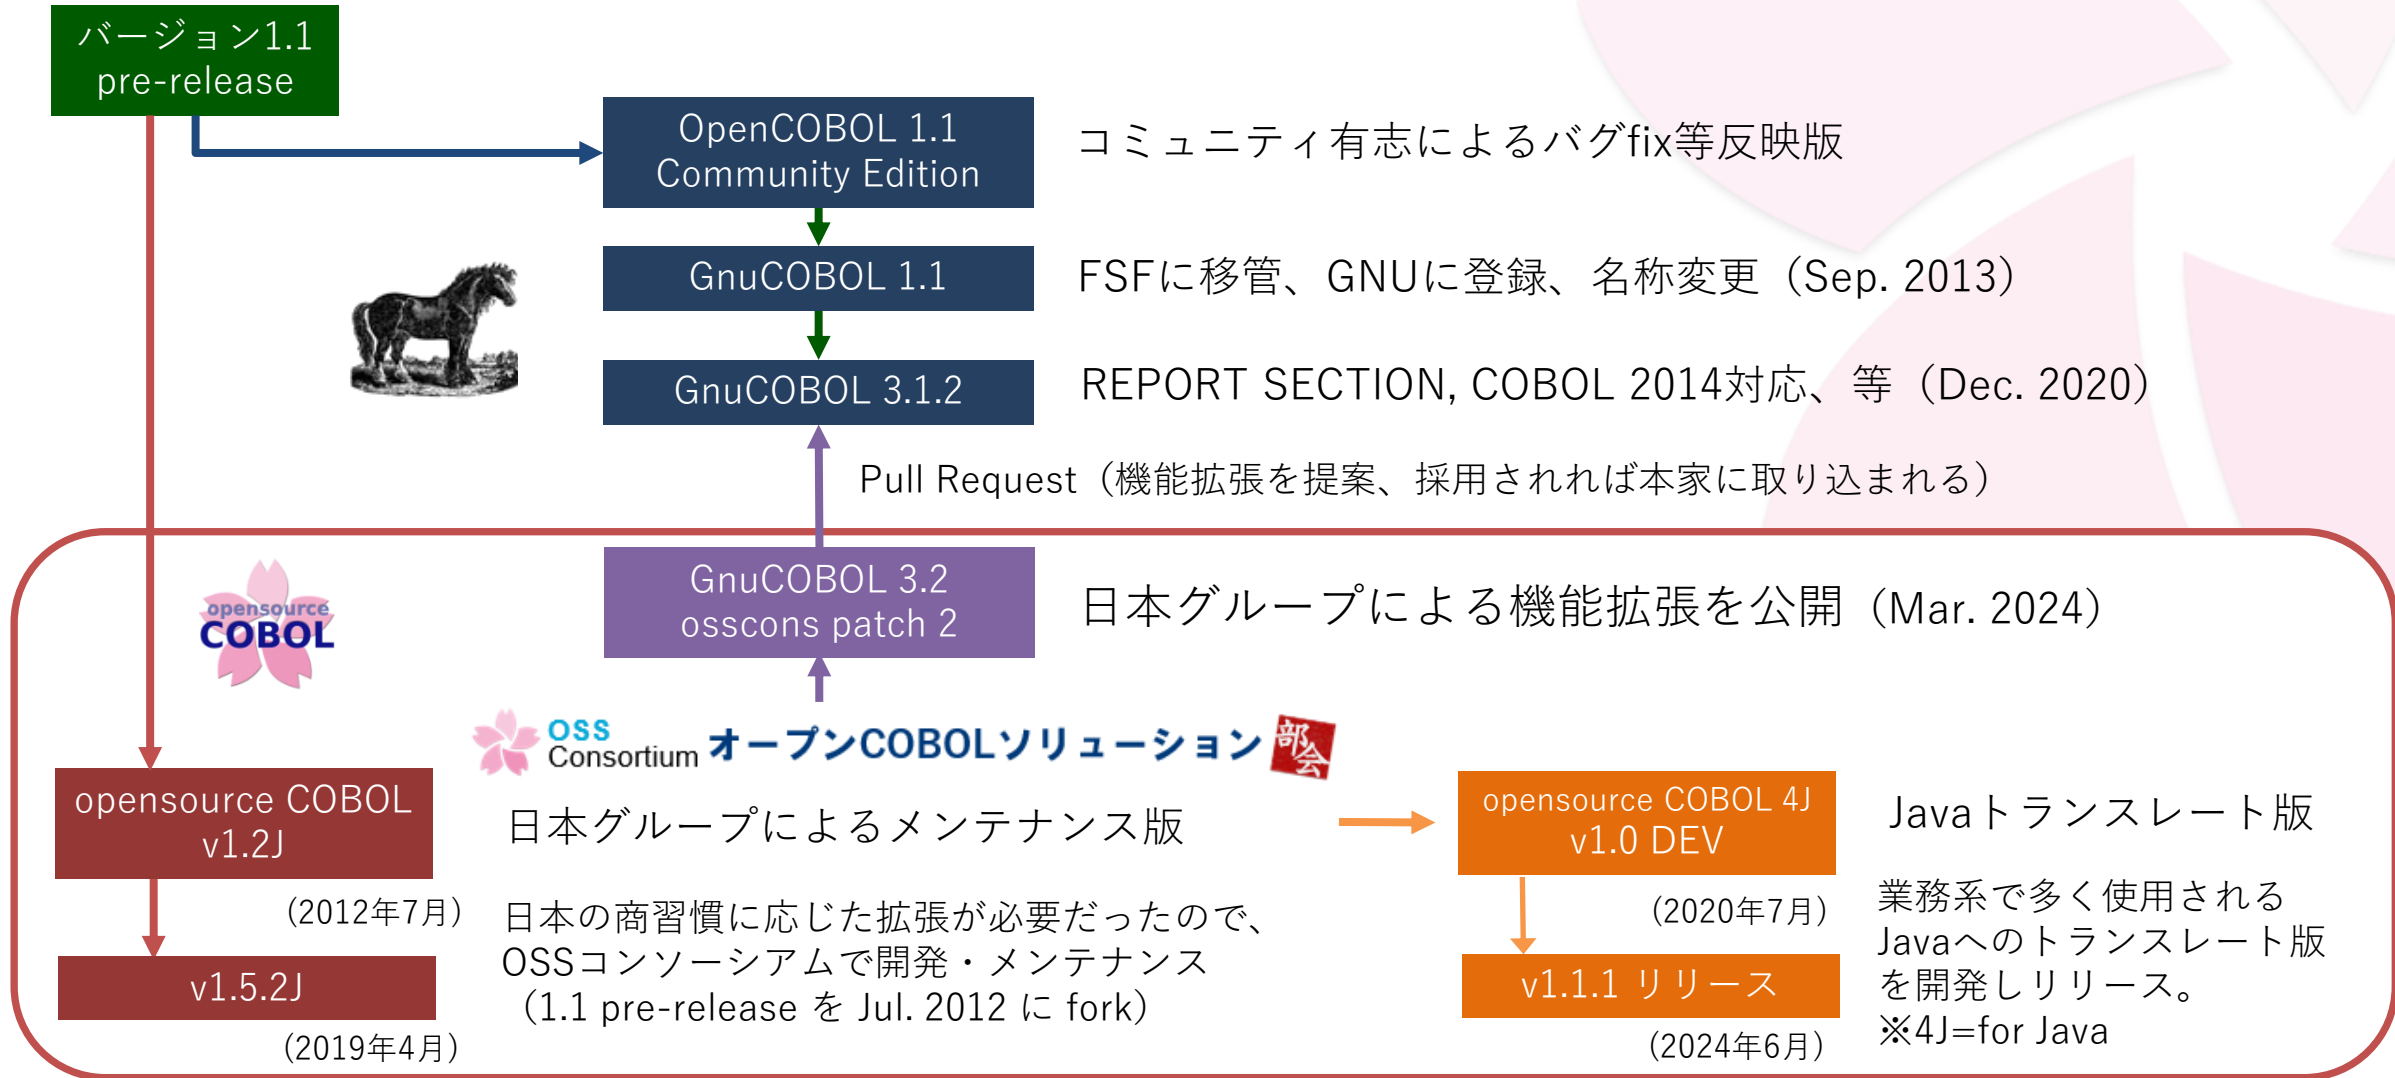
バージョン1.1
pre-release

OpenCOBOL 1.1
Community Edition

コミュニティ有志によるバグfix等反映版

GnuCOBOL 1.1

FSFに移管、GNUに登録、名称変更（Sep. 2013）

GnuCOBOL 3.1.2

REPORT SECTION, COBOL 2014対応、等（Dec. 2020）

Pull Request（機能拡張を提案、採用されれば本家に取り込まれる）

opensource COBOL

GnuCOBOL 3.2
osscons patch 2

日本グループによる機能拡張を公開（Mar. 2024）

OSS Consortium オープンCOBOLソリューション部会

opensource COBOL
v1.2J

日本グループによるメンテナンス版

opensource COBOL 4J
v1.0 DEV

Javaトランスレート版

（2012年7月）

日本の商習慣に応じた拡張が必要だったので、OSSコンソーシアムで開発・メンテナンス（1.1 pre-release を Jul. 2012 に fork）

（2020年7月）

業務系で多く使用されるJavaへのトランスレート版を開発しリリース。
※4J=for Java

v1.5.2J

（2019年4月）

v1.1.1 リリース

（2024年6月）